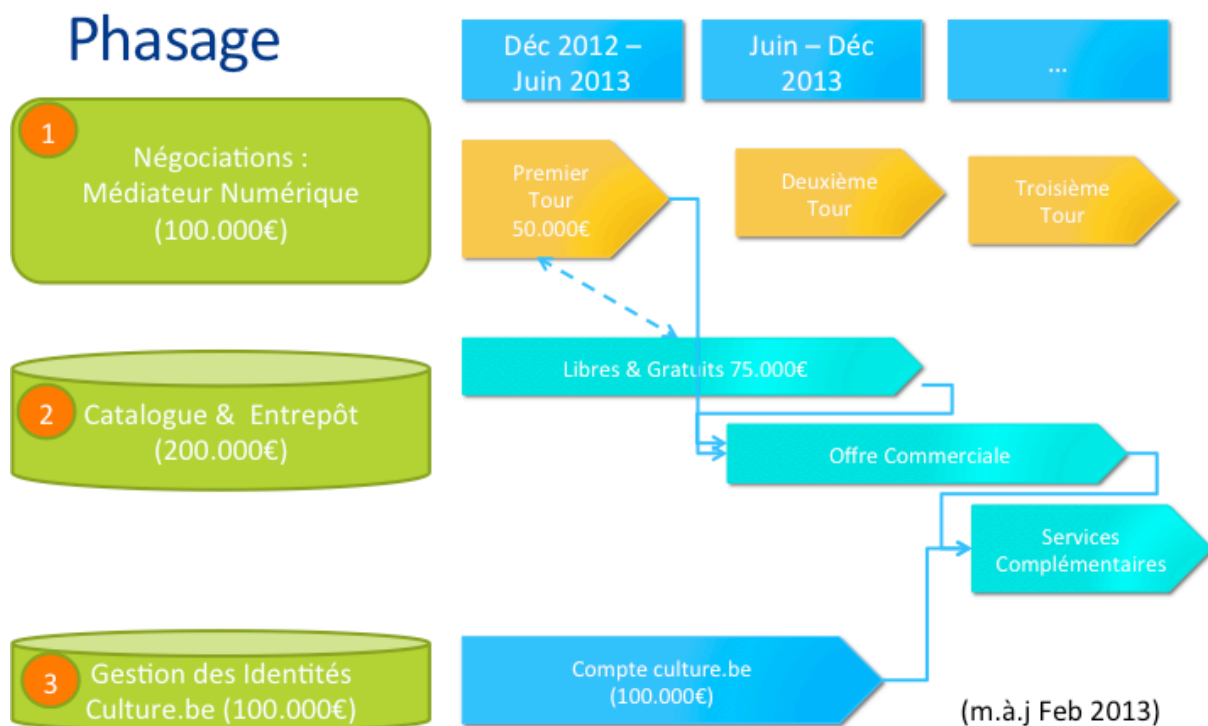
Phasage

Déc 2012 – Juin 2013

Juin – Déc 2013

...

1
Négociations : Médiateur Numérique (100.000€)

Premier Tour 50.000€

Deuxième Tour

Troisième Tour

2
Catalogue & Entrepôt (200.000€)

Libres & Gratuits 75.000€

Offre Commerciale

Services Complémentaires

3
Gestion des Identités Culture.be (100.000€)

Compte culture.be (100.000€)

(m.à.j Feb 2013)